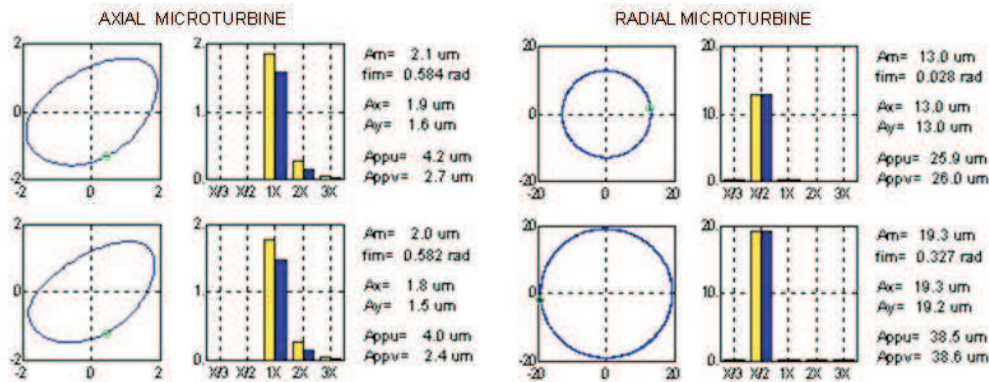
AXIAL MICROTURBINE

2
0
-2
-2 0 2

2
1
0
X/3 X/2 1X 2X 3X

Am= 2.1 um
fim= 0.584 rad

Ax= 1.9 um
Ay= 1.6 um

Appu= 4.2 um
Appv= 2.7 um

2
0
-2
-2 0 2

2
1
0
X/3 X/2 1X 2X 3X

Am= 2.0 um
fim= 0.582 rad

Ax= 1.8 um
Ay= 1.5 um

Appu= 4.0 um
Appv= 2.4 um

RADIAL MICROTURBINE

20
0
-20
-20 0 20

20
10
0
X/3 X/2 1X 2X 3X

Am= 13.0 um
fim= 0.028 rad

Ax= 13.0 um
Ay= 13.0 um

Appu= 25.9 um
Appv= 26.0 um

20
0
-20
-20 0 20

20
10
0
X/3 X/2 1X 2X 3X

Am= 19.3 um
fim= 0.327 rad

Ax= 19.3 um
Ay= 19.2 um

Appu= 38.5 um
Appv= 38.6 um